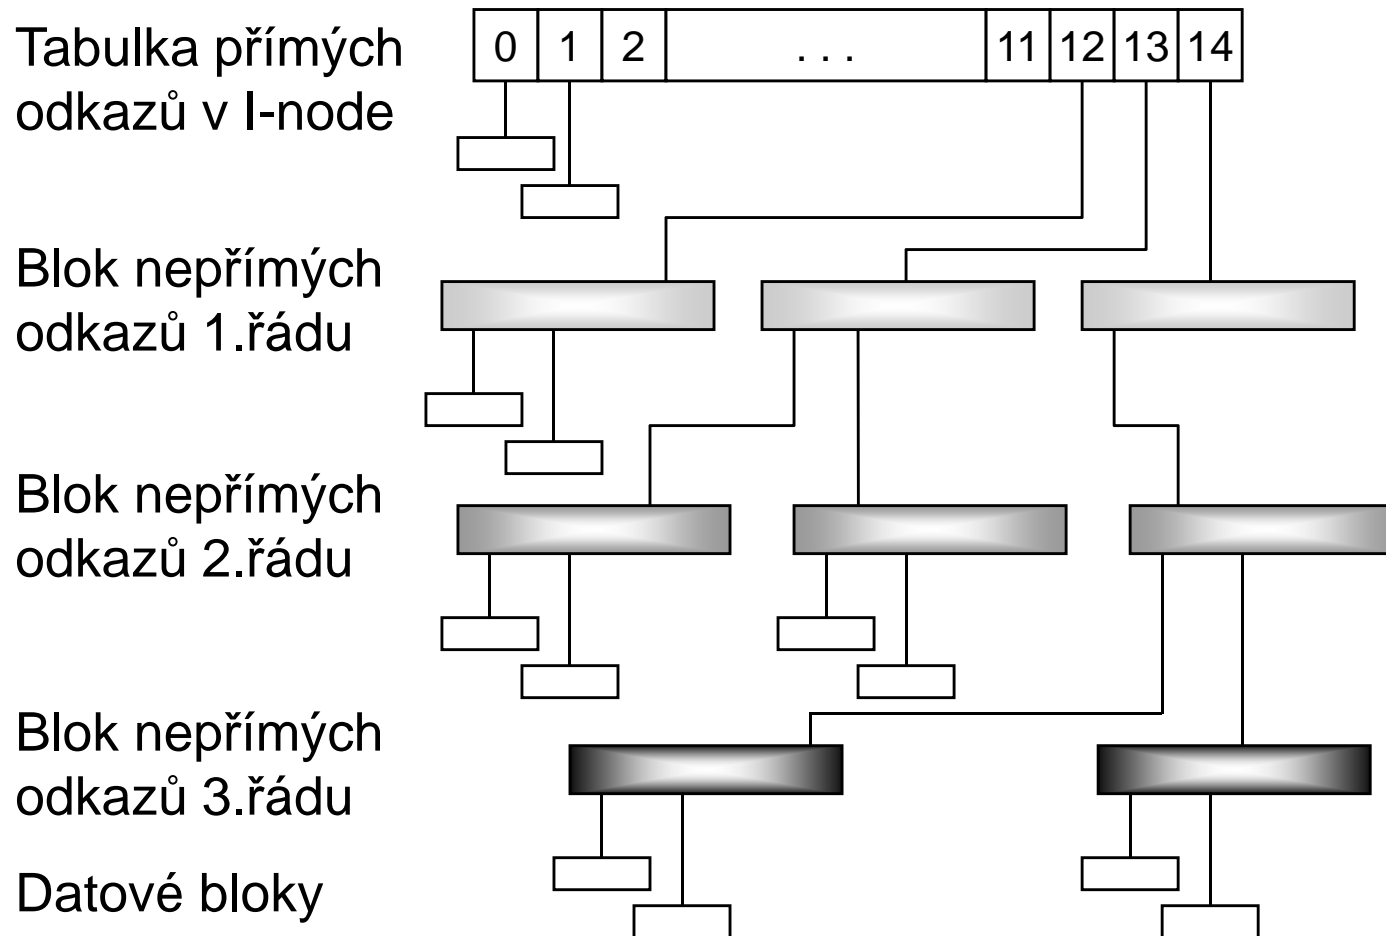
Tabulka přímých odkazů v I-node

| 0 | 1 | 2 | . . . | 11 | 12 | 13 | 14 |
|---|---|---|---|---|---|---|---|

Blok nepřímých odkazů 1.řádu

Blok nepřímých odkazů 2.řádu

Blok nepřímých odkazů 3.řádu

Datové bloky